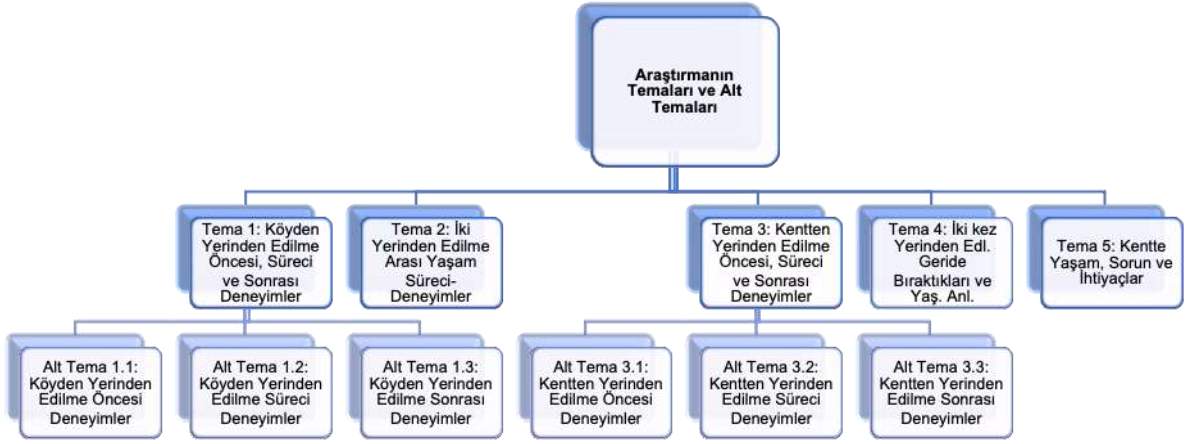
Araştırmanın Temaları ve Alt Temaları

Tema 1: Köyden Yerinden Edilme Öncesi, Süreci ve Sonrası Deneyimler

Tema 2: İki Yerinden Edilme Arası Yaşam Süreci-Deneyimler

Tema 3: Kentten Yerinden Edilme Öncesi, Süreci ve Sonrası Deneyimler

Tema 4: İki kez Yerinden Edl. Geride Bıraktıkları ve Yaş. Anl.

Tema 5: Kentte Yaşam, Sorun ve İhtiyaçlar

Alt Tema 1.1: Köyden Yerinden Edilme Öncesi Deneyimler

Alt Tema 1.2: Köyden Yerinden Edilme Süreci Deneyimler

Alt Tema 1.3: Köyden Yerinden Edilme Sonrası Deneyimler

Alt Tema 3.1: Kentten Yerinden Edilme Öncesi Deneyimler

Alt Tema 3.2: Kentten Yerinden Edilme Süreci Deneyimler

Alt Tema 3.3: Kentten Yerinden Edilme Sonrası Deneyimler